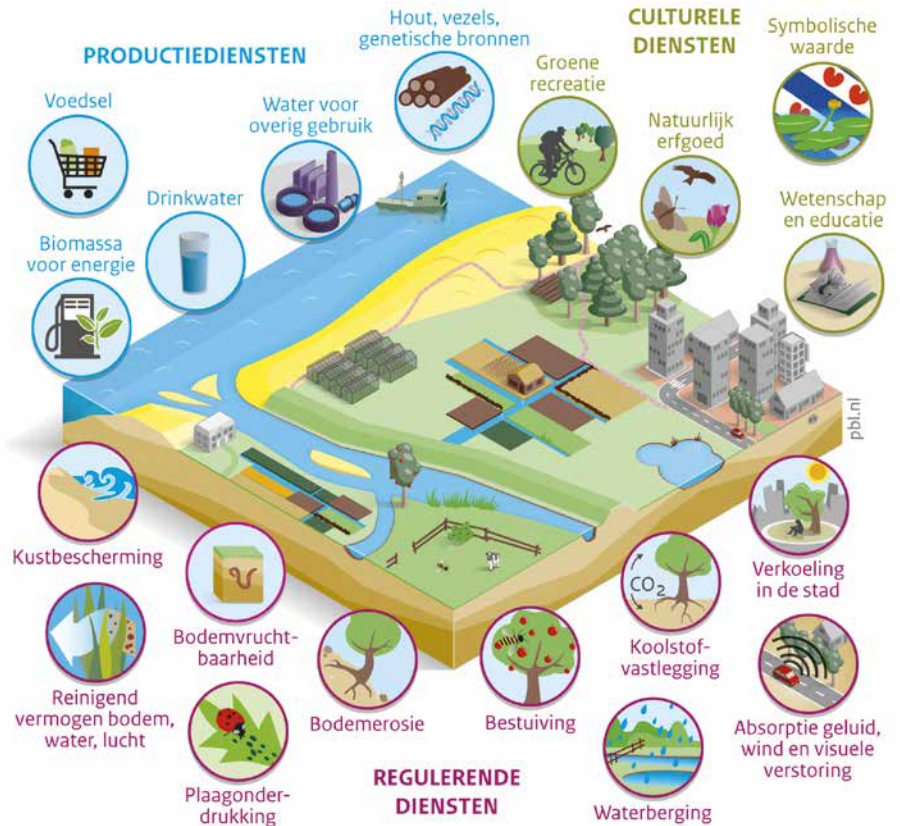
PRODUCTIEDIENSTEN

Voedsel

Drinkwater

Biomassa voor energie

Water voor overig gebruik

Hout, vezels, genetische bronnen

CULTURELE DIENSTEN

Groene recreatie

Natuurlijk erfgoed

Symbolische waarde

Wetenschap en educatie

pbl.nl

Kustbescherming

Reinigend vermogen bodem, water, lucht

Bodemvruchtbaarheid

Plaagonderdrukking

Bodemerosie

Bestuiving

$CO_2$

Koolstofvastlegging

Waterberging

Verkoeling in de stad

Absorptie geluid, wind en visuele verstoring

REGULERENDE DIENSTEN